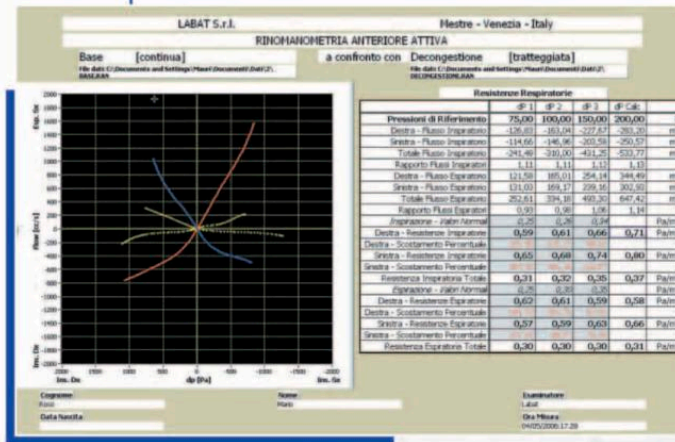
LABAT S.r.l.

Mestre - Venezia - Italy

RINOMANOMETRIA ANTERIORE ATTIVA

Base [continua]
File dati C:\Documents and Settings\Mauri\Documenti\Dati\2\ BASE.RAN

a confronto con Decongestione [tratteggiata]
File dati C:\Documents and Settings\Mauri\Documenti\Dati\2\ DECONGESTIONE.RAN

Exp. Sx
Flow [cc/s]
Ins. Dx
Ins. Dx
dp [Pa]
Ins. Sx

| Resistenze Respiratorie | | | | | |
|---|---|---|---|---|---|
| | dP 1 | dP 2 | dP 3 | dP Calc | |
| Pressioni di Riferimento | 75,00 | 100,00 | 150,00 | 200,00 | |
| Destra - Flusso Inspiratorio | -126,83 | -163,04 | -227,67 | -283,20 | |
| Sinistra - Flusso Inspiratorio | -114,66 | -146,86 | -203,59 | -250,57 | |
| Totale Flusso Inspiratorio | -241,49 | -310,00 | -431,26 | -533,77 | |
| Rapporto Flussi Inspiratori | 1,11 | 1,11 | 1,12 | 1,13 | |
| Destra - Flusso Espiratorio | 121,58 | 165,01 | 254,14 | 344,49 | |
| Sinistra - Flusso Espiratorio | 131,03 | 169,17 | 239,16 | 302,92 | |
| Totale Flusso Espiratorio | 252,61 | 334,18 | 493,30 | 647,42 | |
| Rapporto Flussi Espiratori | 0,93 | 0,98 | 1,06 | 1,14 | |
| Inspirazione - Valori Normali | 0,25 | 0,28 | 0,34 | | Pa/ |
| Destra - Resistenze Inspiratorie | 0,59 | 0,61 | 0,66 | 0,71 | Pa/ |
| Destra - Scostamento Percentuale | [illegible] | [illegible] | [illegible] | | |
| Sinistra - Resistenze Inspiratorie | 0,65 | 0,68 | 0,74 | 0,80 | Pa/ |
| Sinistra - Scostamento Percentuale | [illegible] | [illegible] | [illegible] | | |
| Resistenza Inspiratoria Totale | 0,31 | 0,32 | 0,35 | 0,37 | Pa/ |
| Espirazione - Valori Normali | 0,25 | 0,30 | 0,35 | | Pa/ |
| Destra - Resistenze Espiratorie | 0,62 | 0,61 | 0,59 | 0,58 | Pa/ |
| Destra - Scostamento Percentuale | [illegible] | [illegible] | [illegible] | | |
| Sinistra - Resistenze Espiratorie | 0,57 | 0,59 | 0,63 | 0,66 | Pa/ |
| Sinistra - Scostamento Percentuale | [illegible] | | | | |
| Resistenza Espiratoria Totale | 0,30 | 0,30 | 0,30 | 0,31 | Pa/ |

Cognome
Rossi
Nome
Mario
Esaminatore
Labat
Data Nascita
Ora Misura
04/05/2006 17:28